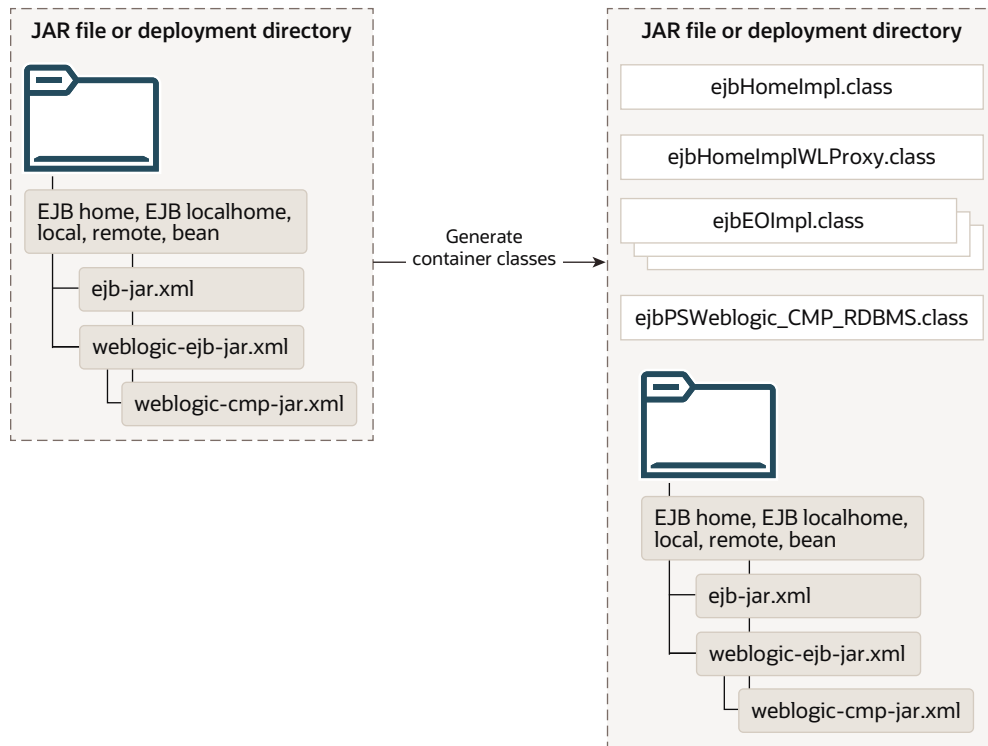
JAR file or deployment directory

EJB home, EJB localhome, local, remote, bean

ejb-jar.xml

weblogic-ejb-jar.xml

weblogic-cmp-jar.xml

Generate container classes

JAR file or deployment directory

ejbHomeImpl.class

ejbHomeImplWLProxy.class

ejbEOImpl.class

ejbPSWeblogic_CMP_RDBMS.class

EJB home, EJB localhome, local, remote, bean

ejb-jar.xml

weblogic-ejb-jar.xml

weblogic-cmp-jar.xml